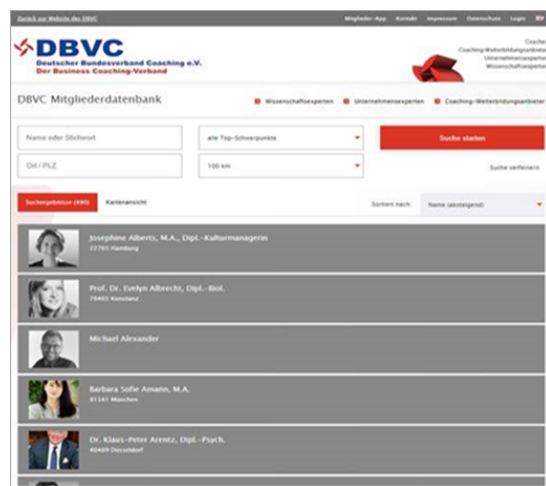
Zurück zur Website des DBVC

Mitglieder-App Kontakt Impressum Datenschutz Login

DBVC
Deutscher Bundesverband Coaching e.V.
Der Business Coaching-Verband

Coache
Coaching-Weiterbildungsanbieter
Unternehmensexperten
Wissenschaftsexperten

DBVC Mitgliederdatenbank

Wissenschaftsexperten Unternehmensexperten Coaching-Weiterbildungsanbieter

Name oder Stichwort
alle Top-Schwerpunkte
Suche starten

Ort / PLZ
100 km
Suche verfeinern

Suchergebnisse (400) Kartenansicht

Sortiert nach: Name (absteigend)

Josephine Alberts, M.A., Dipl.-Kulturmanagerin
22765 Hamburg

Prof. Dr. Evelyn Albrecht, Dipl.-Biol.
78465 Konstanz

Michael Alexander

Barbara Sofie Amann, M.A.
81541 München

Dr. Klaus-Peter Arentz, Dipl.-Psych.
40489 Düsseldorf